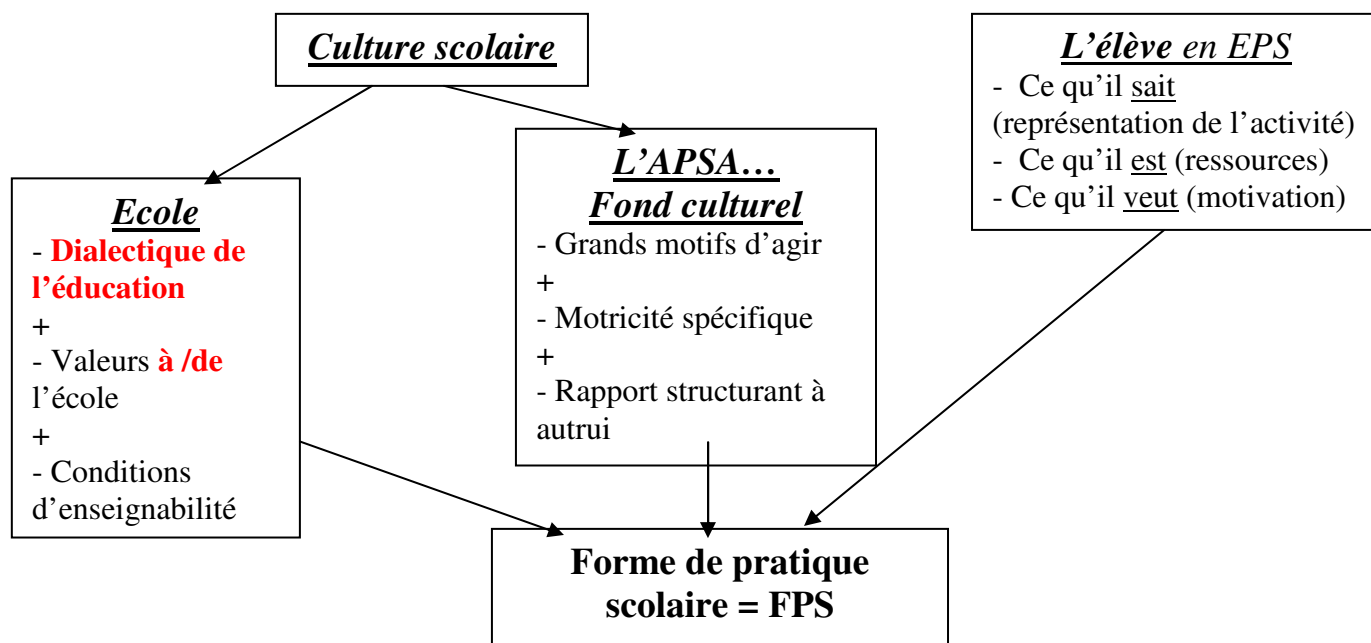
Culture scolaire

L'élève en EPS
- Ce qu'il sait (représentation de l'activité)
- Ce qu'il est (ressources)
- Ce qu'il veut (motivation)

Ecole
- Dialectique de l'éducation
+
- Valeurs à /de l'école
+
- Conditions d'enseignabilité

L'APSA…
Fond culturel
- Grands motifs d'agir
+
- Motricité spécifique
+
- Rapport structurant à autrui

Forme de pratique scolaire = FPS